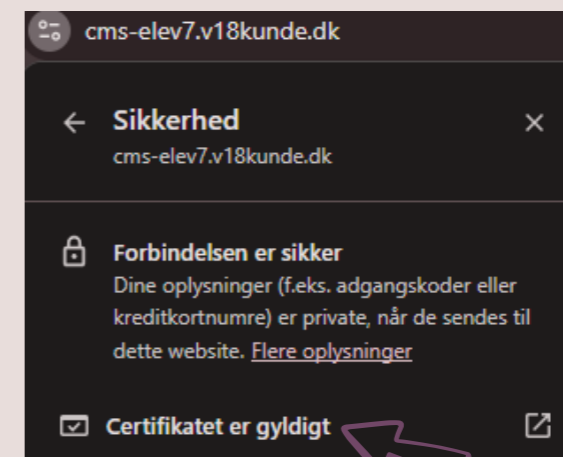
cms-elev7.v18kunde.dk

Sikkerhed
cms-elev7.v18kunde.dk

Forbindelsen er sikker
Dine oplysninger (f.eks. adgangskoder eller kreditkortnumre) er private, når de sendes til dette website. Flere oplysninger

Certifikatet er gyldigt